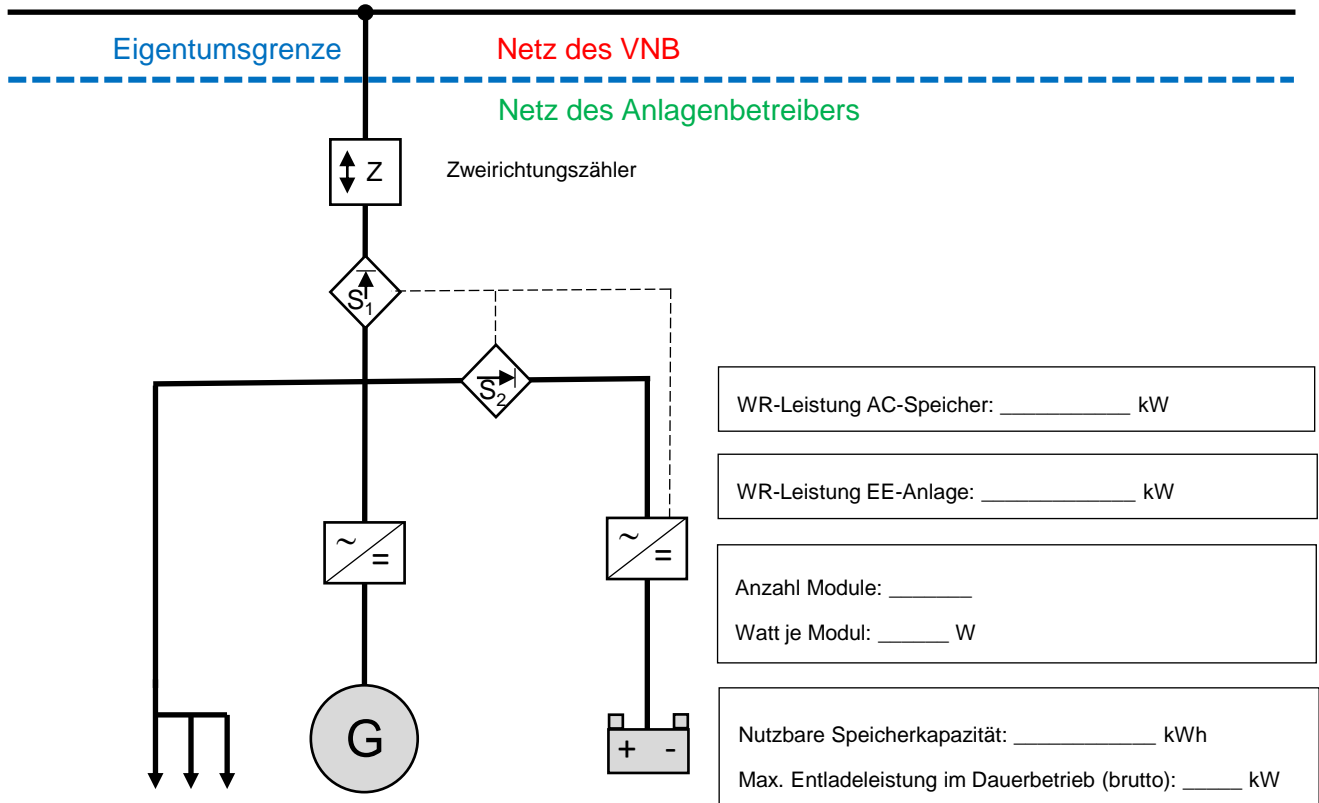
Eigentumsgrenze

Netz des VNB

Netz des Anlagenbetreibers

Z

Zweirichtungszähler

$S_1$

$S_2$

~ =

~ =

G

+ -

WR-Leistung AC-Speicher: ___________ kW

WR-Leistung EE-Anlage: _____________ kW

Anzahl Module: _______

Watt je Modul: ______ W

Nutzbare Speicherkapazität: ____________ kWh

Max. Entladeleistung im Dauerbetrieb (brutto): _____ kW